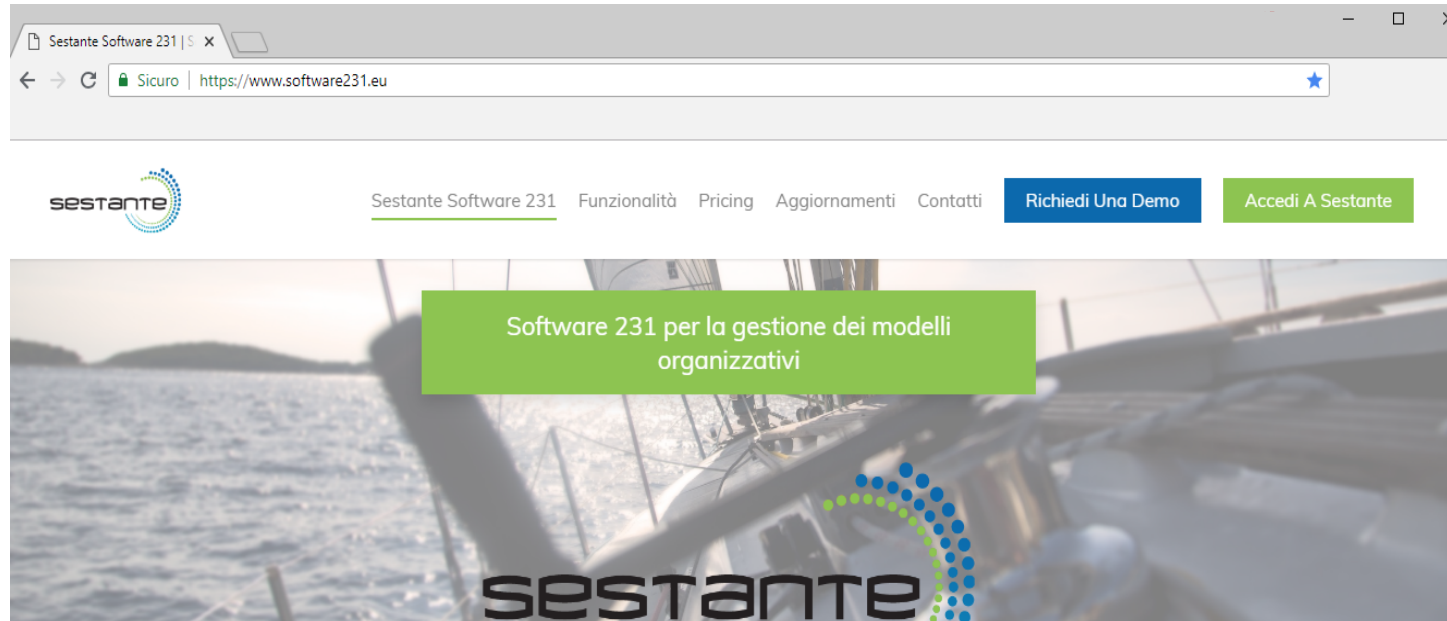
Sestante Software 231 | S ×

Sicuro | https://www.software231.eu

sestante

Sestante Software 231 Funzionalità Pricing Aggiornamenti Contatti Richiedi Una Demo Accedi A Sestante

Software 231 per la gestione dei modelli organizzativi

sestante